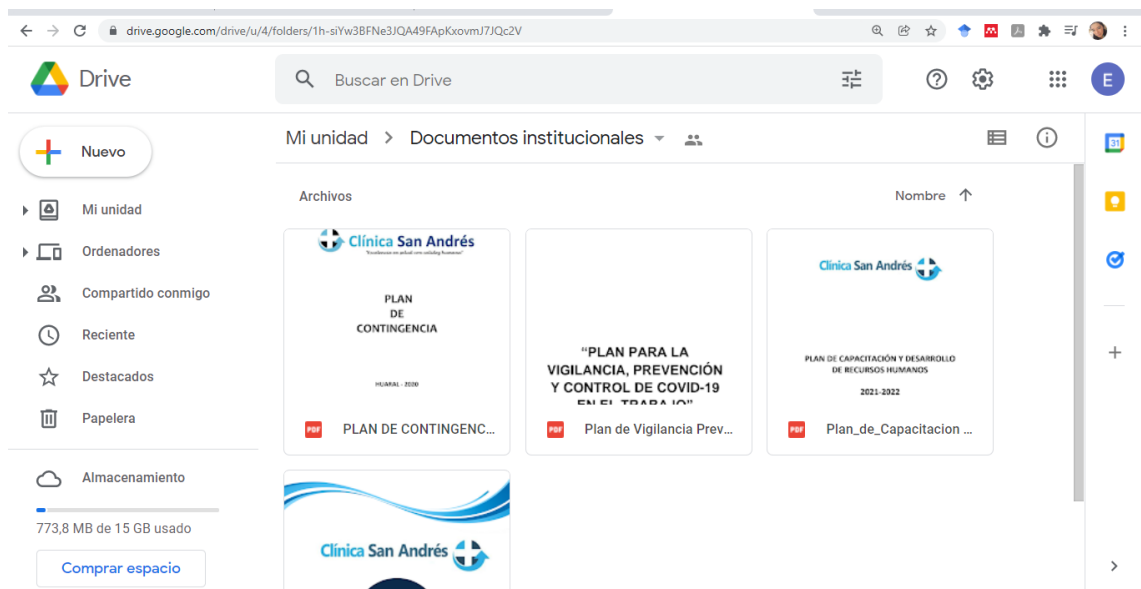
drive.google.com/drive/u/4/folders/1h-siYw3BFNe3JQA49FApKxovmJ7JQc2V

Drive

Buscar en Drive

E

Nuevo

Mi unidad

Ordenadores

Compartido conmigo

Reciente

Destacados

Papelera

Almacenamiento

773,8 MB de 15 GB usado

Comprar espacio

Mi unidad > Documentos institucionales

Archivos

Nombre

Clínica San Andrés

PLAN DE CONTINGENCIA

HUARAL - 2020

PDF PLAN DE CONTINGENC...

"PLAN PARA LA VIGILANCIA, PREVENCIÓN Y CONTROL DE COVID-19 EN EL TRABAJO"

PDF Plan de Vigilancia Prev...

Clínica San Andrés

PLAN DE CAPACITACIÓN Y DESARROLLO DE RECURSOS HUMANOS

2021-2022

PDF Plan_de_Capacitacion ...

Clínica San Andrés

31